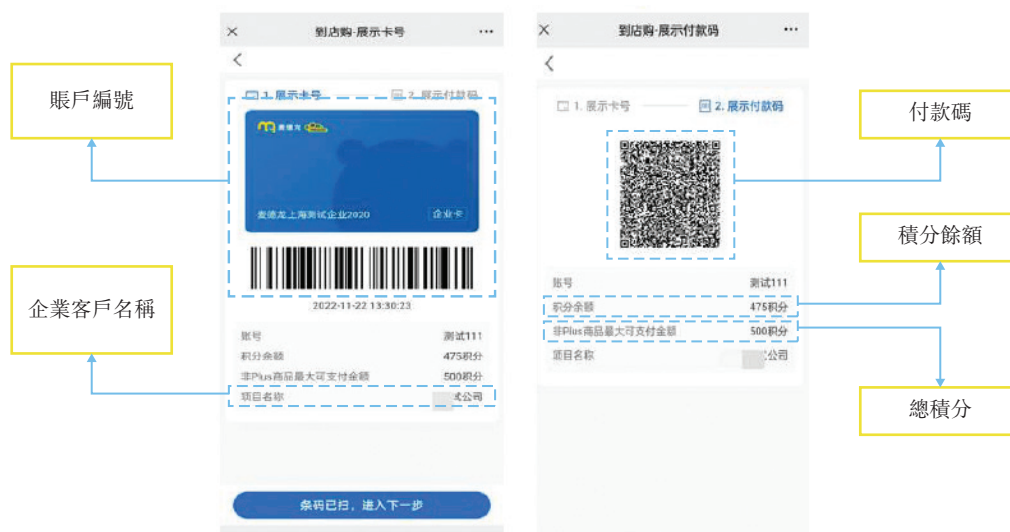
賬戶編號

企業客戶名稱

×
到店购·展示卡号
···
<
1. 展示卡号
2. 展示付款码
麦德龙
麦德龙上海测试企业2020
企业卡
2022-11-22 13:30:23
账号
测试111
积分余额
475积分
非Plus商品最大可支付金额
500积分
项目名称
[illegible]试公司
条码已扫，进入下一步

×
到店购·展示付款码
···
<
1. 展示卡号
2. 展示付款码
账号
测试111
积分余额
475积分
非Plus商品最大可支付金额
500积分
项目名称
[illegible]公司

付款碼

積分餘額

總積分